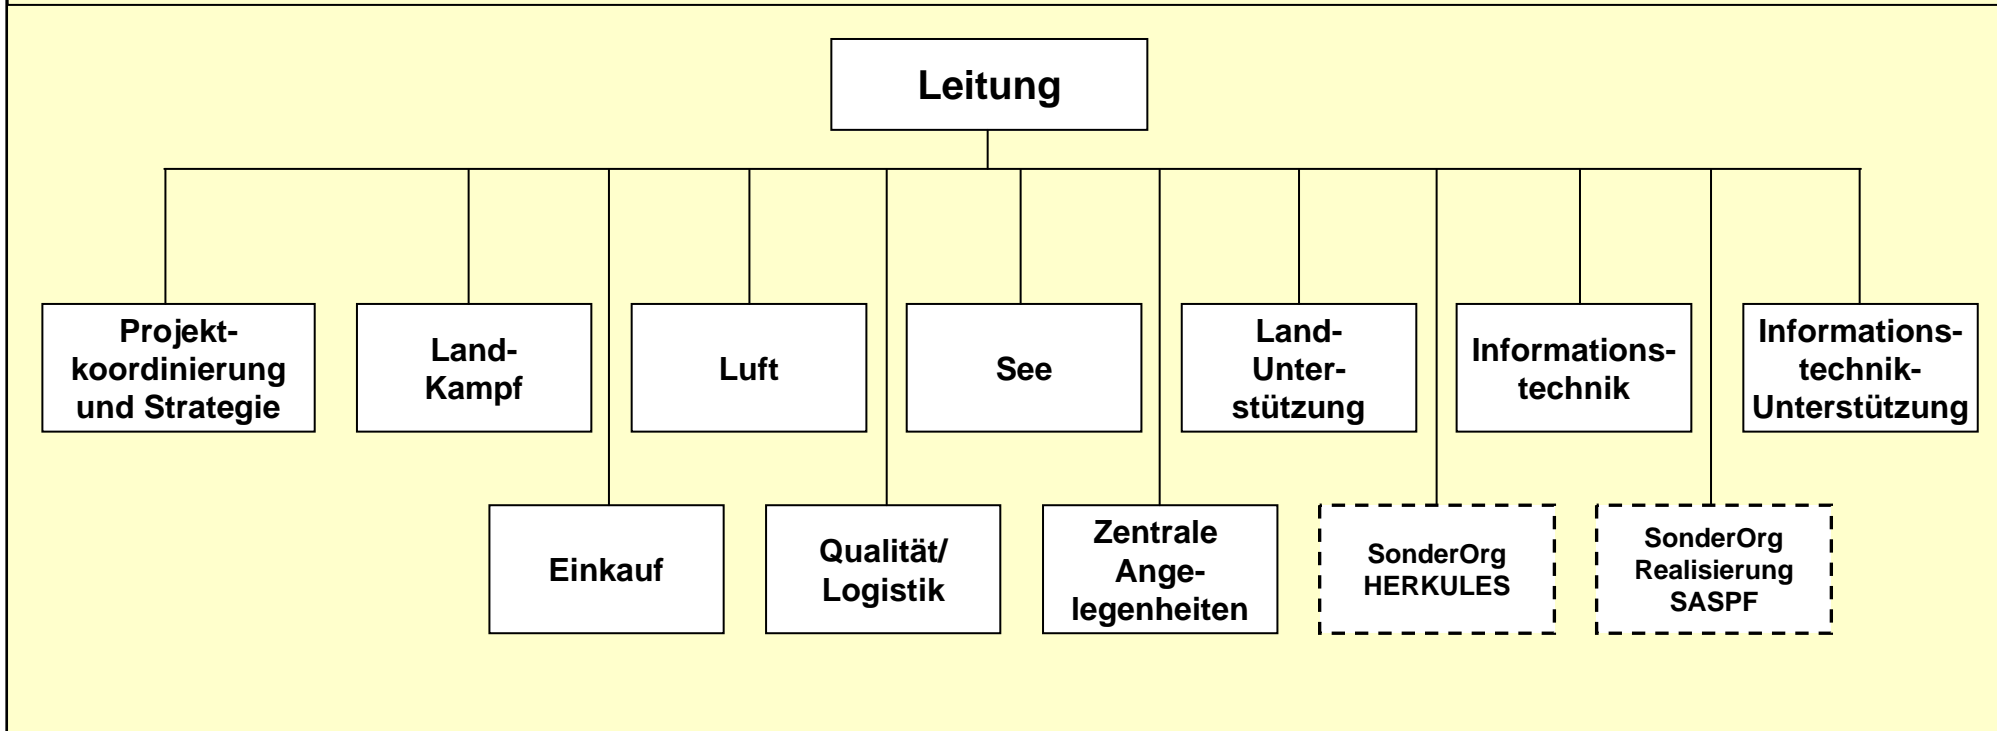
Leitung

Projektkoordinierung und Strategie

Land-Kampf

Luft

See

Land-Unterstützung

Informationstechnik

Informationstechnik-Unterstützung

Einkauf

Qualität/ Logistik

Zentrale Angelegenheiten

SonderOrg HERKULES

SonderOrg Realisierung SASPF